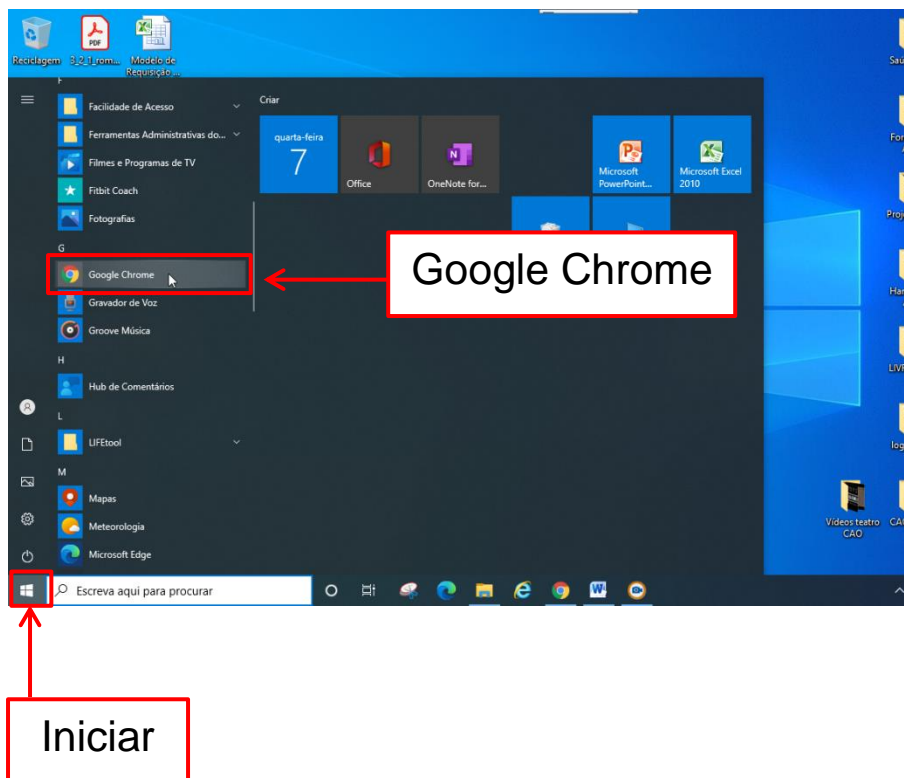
Reciclagem 3_2_1_rom... Modelo de Requisição ...

F
Facilidade de Acesso
Ferramentas Administrativas do...
Filmes e Programas de TV
Fitbit Coach
Fotografias
G
Google Chrome
Gravador de Voz
Groove Música
H
Hub de Comentários
L
LIFEtool
M
Mapas
Meteorologia
Microsoft Edge

Criar
quarta-feira
7
Office
OneNote for...
Microsoft PowerPoint...
Microsoft Excel 2010

Google Chrome

Saú
For
Proj
Har
LIVR
log
Vídeos teatro CAO
CA

Escreva aqui para procurar

Iniciar